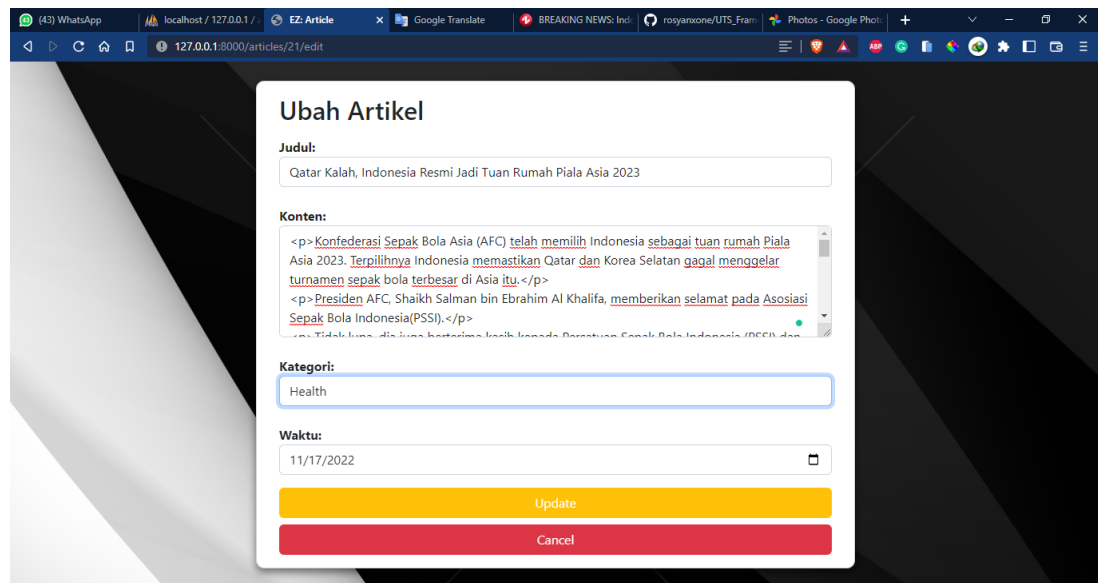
(43) WhatsApp | localhost / 127.0.0.1 / | EZ: Article | Google Translate | BREAKING NEWS: Indo | rosyanxone/UTS_Fram | Photos - Google Photo

127.0.0.1:8000/articles/21/edit

Ubah Artikel

Judul:

Qatar Kalah, Indonesia Resmi Jadi Tuan Rumah Piala Asia 2023

Konten:

<p>Konfederasi Sepak Bola Asia (AFC) telah memilih Indonesia sebagai tuan rumah Piala Asia 2023. Terpilihnya Indonesia memastikan Qatar dan Korea Selatan gagal menggelar turnamen sepak bola terbesar di Asia itu.</p>
<p>Presiden AFC, Shaikh Salman bin Ebrahim Al Khalifa, memberikan selamat pada Asosiasi Sepak Bola Indonesia(PSSI).</p>
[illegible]

Kategori:

Health

Waktu:

11/17/2022

Update

Cancel